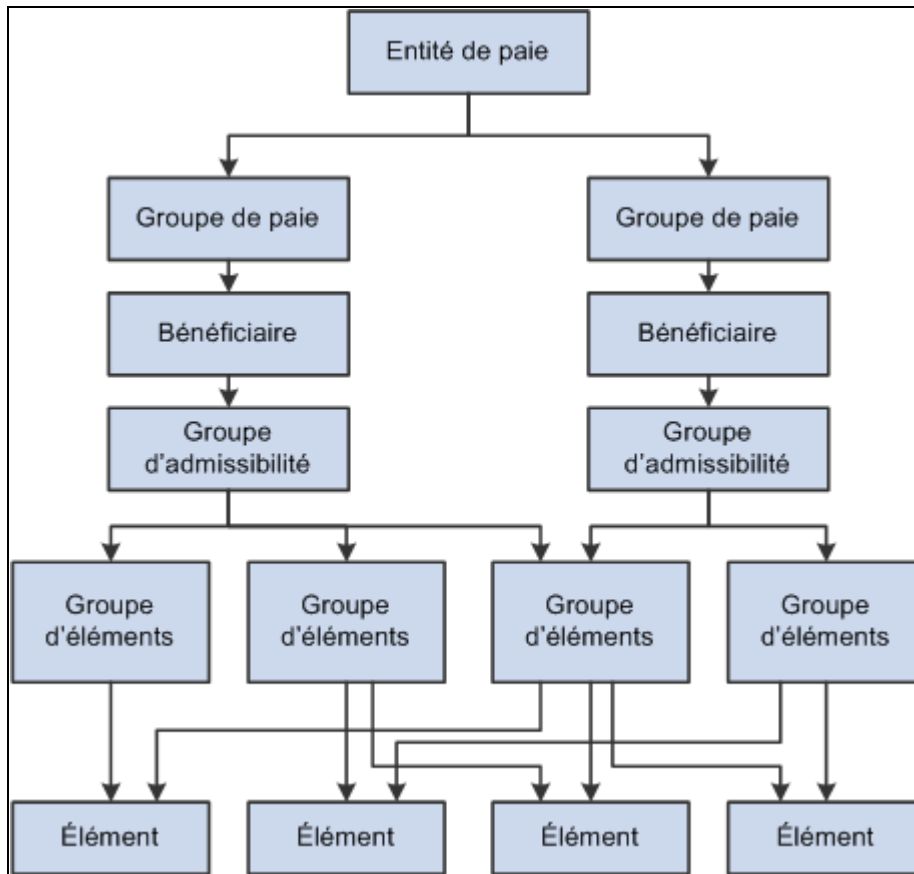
Entité de paie

Groupe de paie

Groupe de paie

Bénéficiaire

Bénéficiaire

Groupe d'admissibilité

Groupe d'admissibilité

Groupe d'éléments

Groupe d'éléments

Groupe d'éléments

Groupe d'éléments

Élément

Élément

Élément

Élément